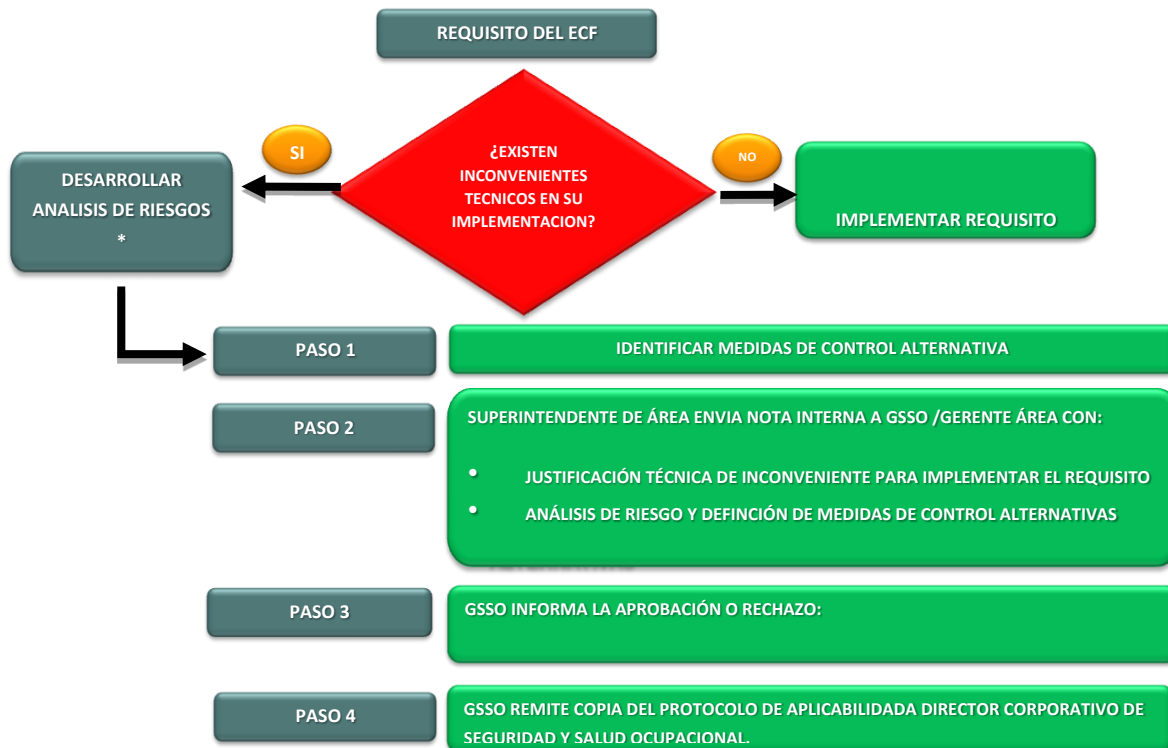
REQUISITO DEL ECF

¿EXISTEN INCONVENIENTES TECNICOS EN SU IMPLEMENTACION?

SI

NO

DESARROLLAR ANALISIS DE RIESGOS *

IMPLEMENTAR REQUISITO

PASO 1

IDENTIFICAR MEDIDAS DE CONTROL ALTERNATIVA

PASO 2

SUPERINTENDENTE DE ÁREA ENVIA NOTA INTERNA A GSSO /GERENTE ÁREA CON:

- JUSTIFICACIÓN TÉCNICA DE INCONVENIENTE PARA IMPLEMENTAR EL REQUISITO
- ANÁLISIS DE RIESGO Y DEFINCIÓN DE MEDIDAS DE CONTROL ALTERNATIVAS

PASO 3

GSSO INFORMA LA APROBACIÓN O RECHAZO:

PASO 4

GSSO REMITE COPIA DEL PROTOCOLO DE APLICABILIDADA DIRECTOR CORPORATIVO DE SEGURIDAD Y SALUD OCUPACIONAL.